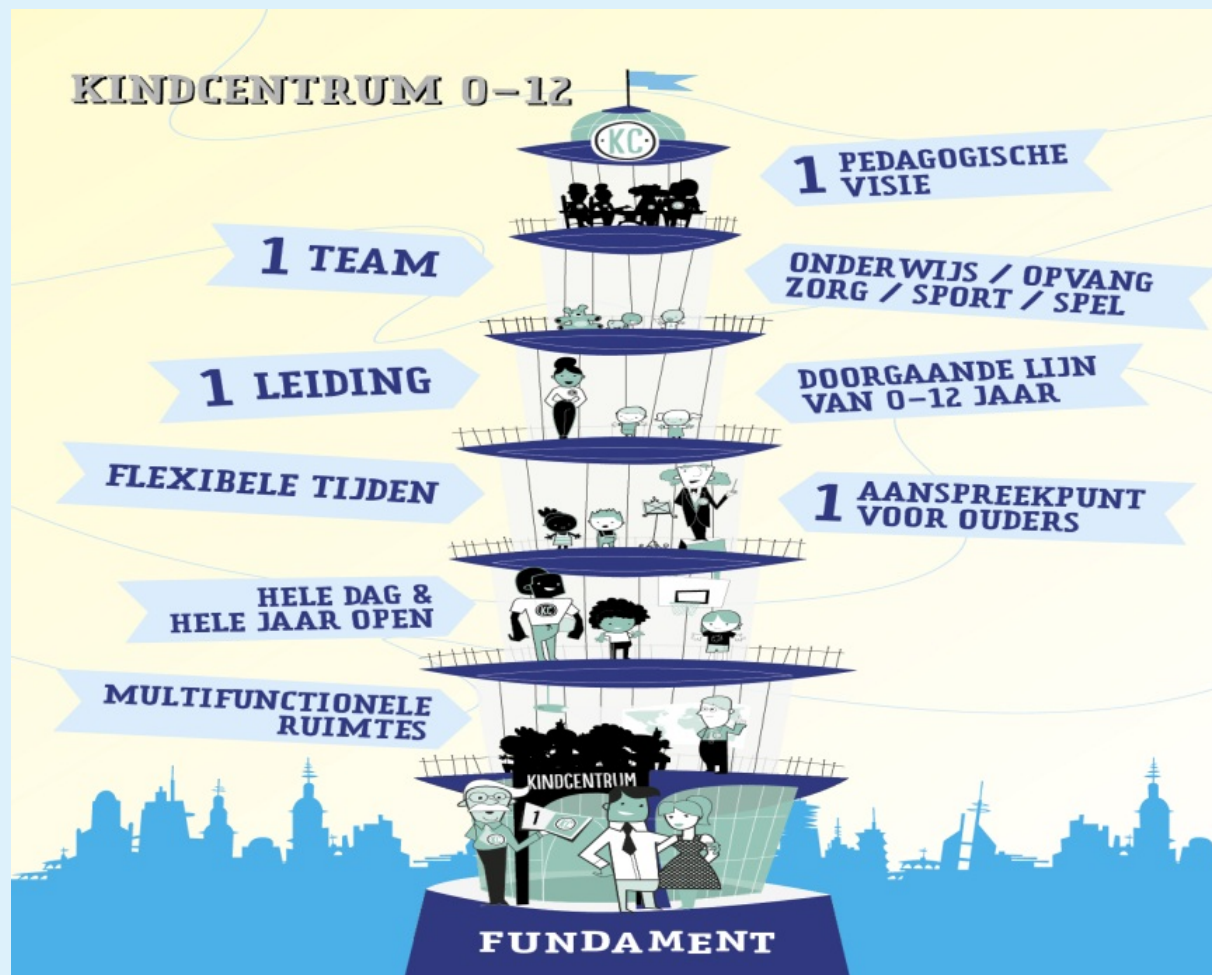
KINDCENTRUM 0-12

KC

1 PEDAGOGISCHE VISIE

1 TEAM

ONDERWIJS / OPVANG ZORG / SPORT / SPEL

1 LEIDING

DOORGAANDE LIJN VAN 0-12 JAAR

FLEXIBELE TIJDEN

1 AANSPREEKPUNT VOOR OUDERS

HELE DAG & HELE JAAR OPEN

KC

MULTIFUNCTIONELE RUIMTES

KINDCENTRUM

1

FUNDAMENT